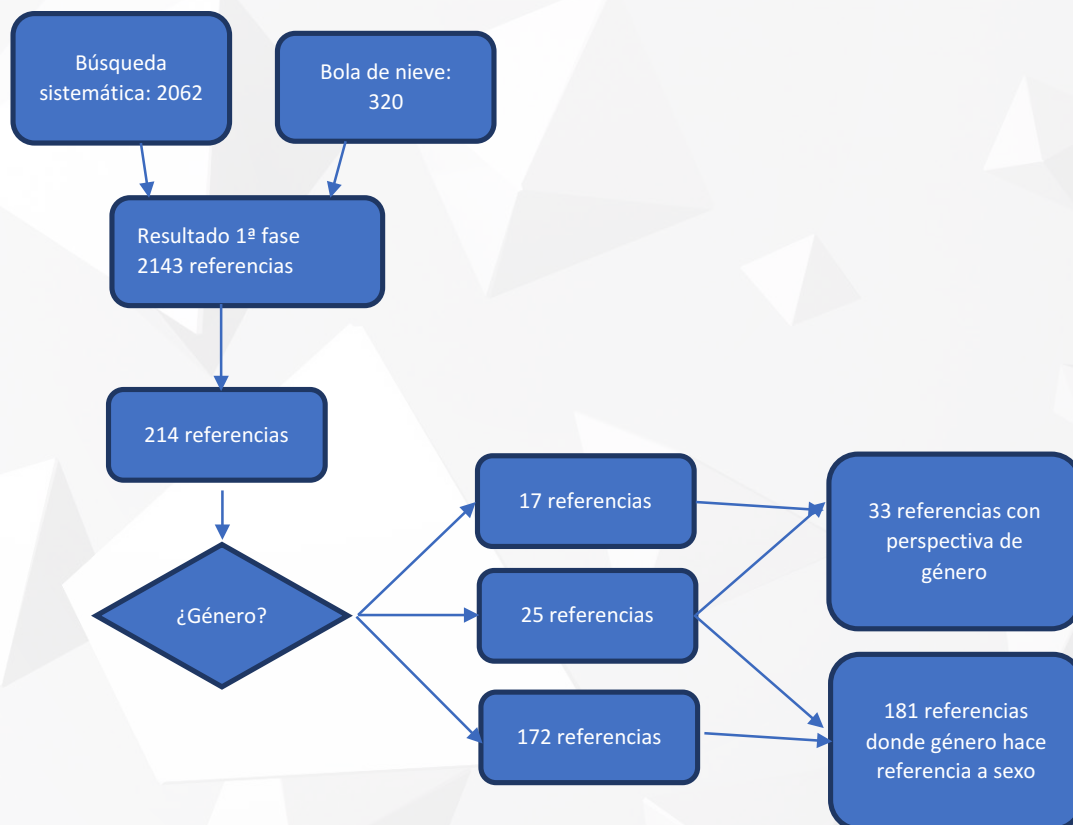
Búsqueda sistemática: 2062

Bola de nieve: 320

Resultado 1ª fase
2143 referencias

214 referencias

¿Género?

17 referencias

25 referencias

172 referencias

33 referencias con perspectiva de género

181 referencias donde género hace referencia a sexo